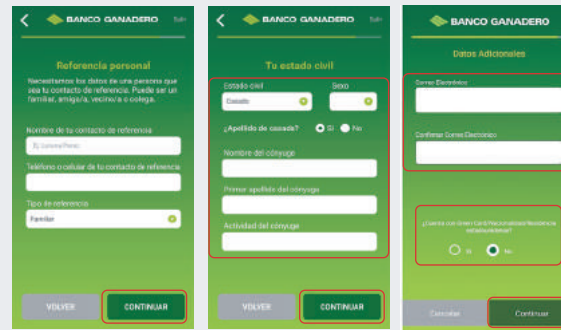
BANCO GANADERO Salir

Referencia personal

Necesitamos los datos de una persona que sea tu contacto de referencia. Puede ser un familiar, amigo/a, vecino/a o colega.

Nombre de tu contacto de referencia

Ej. Lorena Perez

Teléfono o celular de tu contacto de referencia

Tipo de referencia

Familiar

VOLVER

CONTINUAR

BANCO GANADERO Salir

Tu estado civil

Estado civil

Casado

Sexo

¿Apellido de casada?

Si

No

Nombre del cónyuge

Primer apellido del cónyuge

Actividad del cónyuge

VOLVER

CONTINUAR

BANCO GANADERO

Datos Adicionales

Correo Electrónico

Confirmar Correo Electrónico

¿Cuenta con Green Card/Nacionalidad/Residencia estadounidense?

Si

No

Cancelar

Continuar